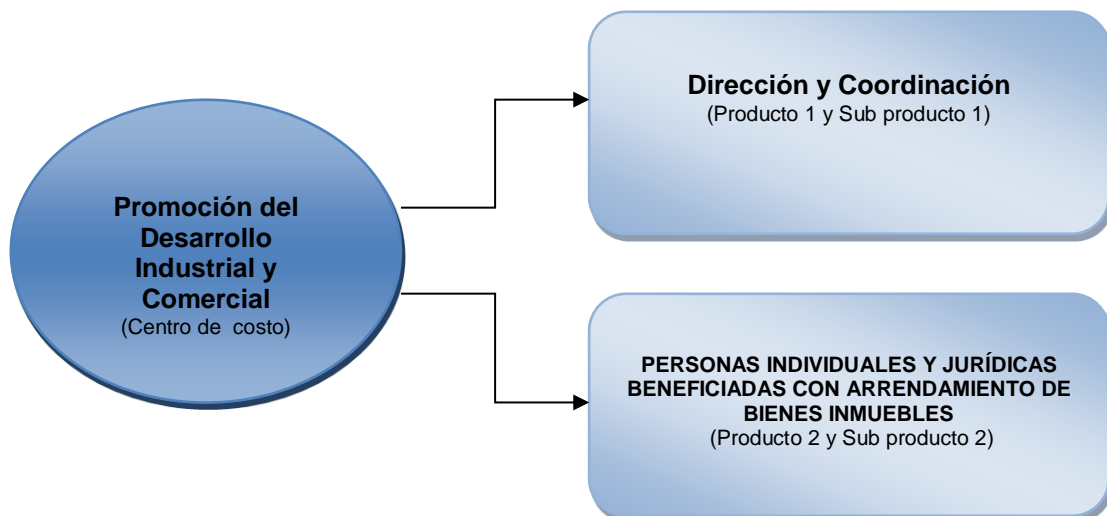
Promoción del Desarrollo Industrial y Comercial
(Centro de costo)

Dirección y Coordinación
(Producto 1 y Sub producto 1)

PERSONAS INDIVIDUALES Y JURÍDICAS BENEFICIADAS CON ARRENDAMIENTO DE BIENES INMUEBLES
(Producto 2 y Sub producto 2)